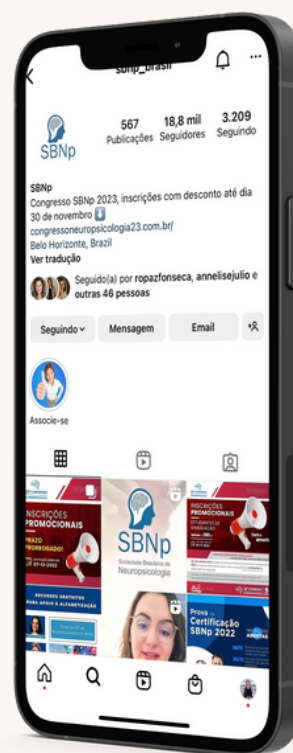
sbnp_brasil

SBNp

567 Publicações
18,8 mil Seguidores
3.209 Seguindo

SBNp
Congresso SBNp 2023, inscrições com desconto até dia 30 de novembro ⬇️
congressoneuropsicologia23.com.br/
Belo Horizonte, Brazil
Ver tradução

Seguido(a) por ropazfonseca, annelisejulio e outras 46 pessoas

Seguindo
Mensagem
Email

Associe-se

INSCRIÇÕES PROMOCIONAIS
PRAZO PRORROGADO!

SBNp
Sociedade Brasileira de Neuropsicologia

INSCRIÇÕES PROMOCIONAIS

RECURSOS GRATUITOS PARA APOIO À ALFABETIZAÇÃO

Prova de Certificação SBNp 2022